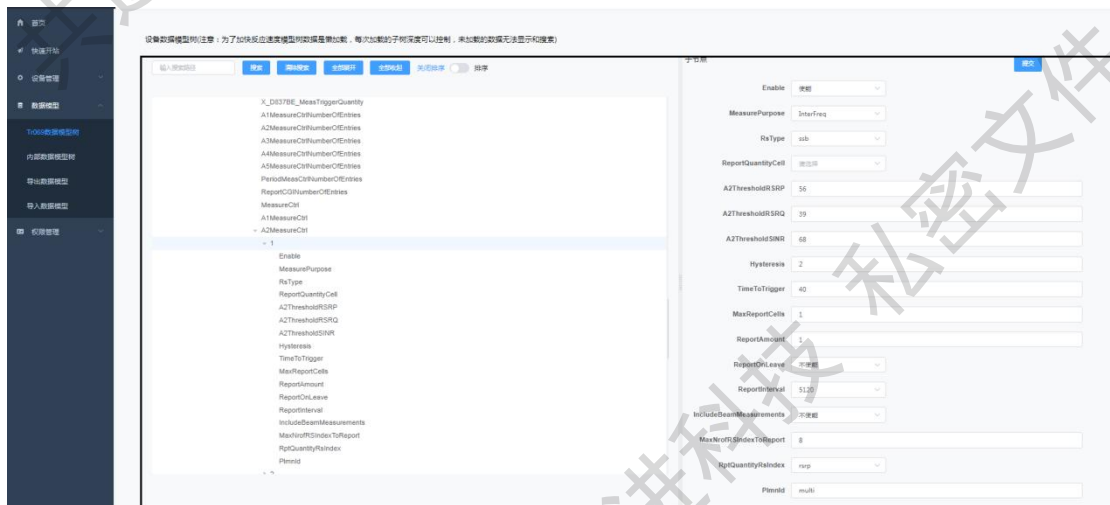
首页
快速开始
设备管理
数据模型
Tr069数据模型树
内部数据模型树
导出数据模型
导入数据模型
权限管理

设备数据模型树注意：为了加快反应速度模型树数据是懒加载，每次加载的子树深度可以控制，未加载的数据无法显示和搜索)

输入搜索项目
搜索
清除搜索
全部展开
全部收起
关闭排序
排序

X_D837BE_MeasTriggerQuantity
A1MeasureCtrlNumberOfEntries
A2MeasureCtrlNumberOfEntries
A3MeasureCtrlNumberOfEntries
A4MeasureCtrlNumberOfEntries
A5MeasureCtrlNumberOfEntries
PeriodMeasCtrlNumberOfEntries
ReportCGINumberOfEntries
MeasureCtrl
A1MeasureCtrl
A2MeasureCtrl
1
Enable
MeasurePurpose
RsType
ReportQuantityCell
A2ThresholdRSRP
A2ThresholdRSRQ
A2ThresholdSINR
Hysteresis
TimeToTrigger
MaxReportCells
ReportAmount
ReportOnLeave
ReportInterval
IncludeBeamMeasurements
MaxNrofRSIndexToReport
RptQuantityRsIndex
PlmnId
2

子节点
提交
Enable 使能
MeasurePurpose InterFreq
RsType ssb
ReportQuantityCell 请选择
A2ThresholdRSRP 56
A2ThresholdRSRQ 39
A2ThresholdSINR 68
Hysteresis 2
TimeToTrigger 40
MaxReportCells 1
ReportAmount 1
ReportOnLeave 不使能
ReportInterval 5120
IncludeBeamMeasurements 不使能
MaxNrofRSIndexToReport 8
RptQuantityRsIndex rsrp
PlmnId multi

私密文件
科技